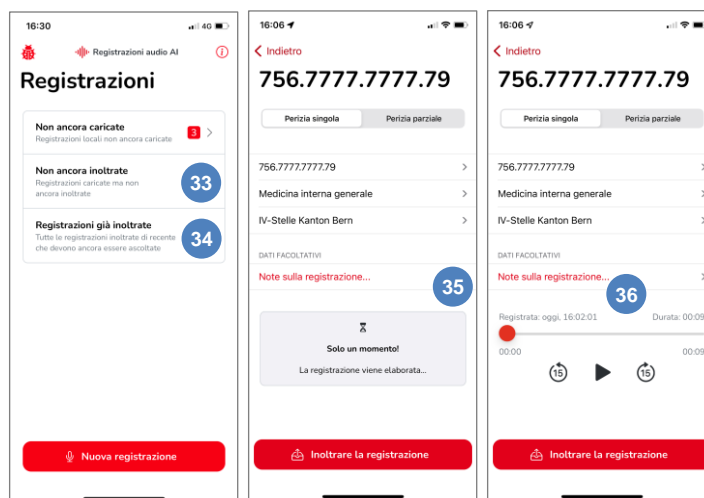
16:30 4G

Registrazioni audio AI

Registrazioni

Non ancora caricate
Registrazioni locali non ancora caricate
3

Non ancora inoltrate
Registrazioni caricate ma non ancora inoltrate
33

Registrazioni già inoltrate
Tutte le registrazioni inoltrate di recente che devono ancora essere ascoltate
34

Nuova registrazione

16:06

< Indietro

756.7777.7777.79

Perizia singola | Perizia parziale

756.7777.7777.79
Medicina interna generale
IV-Stelle Kanton Bern

DATI FACOLTATIVI
Note sulla registrazione...
35

Solo un momento!
La registrazione viene elaborata...

Inoltrare la registrazione

16:06

< Indietro

756.7777.7777.79

Perizia singola | Perizia parziale

756.7777.7777.79
Medicina interna generale
IV-Stelle Kanton Bern

DATI FACOLTATIVI
Note sulla registrazione...
36

Registrata: oggi, 16:02:01
Durata: 00:09
00:00
00:09
15
15

Inoltrare la registrazione